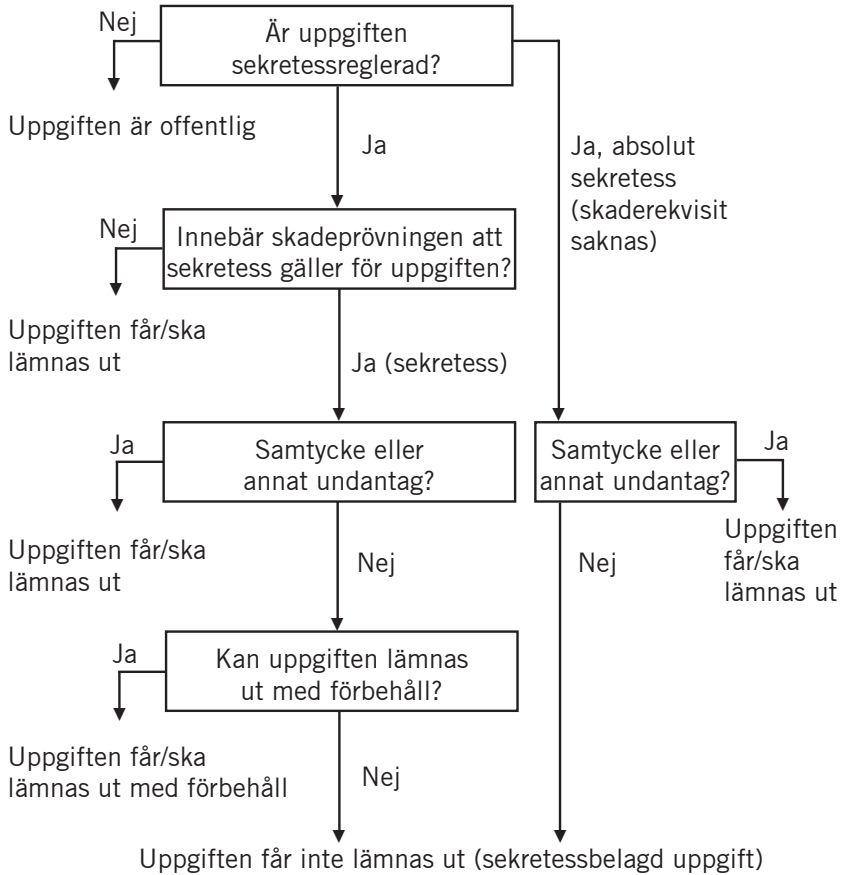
Nej

Är uppgiften sekretessreglerad?

Uppgiften är offentlig

Ja

Ja, absolut sekretess (skaderekvisit saknas)

Nej

Innebär skadeprövningen att sekretess gäller för uppgiften?

Uppgiften får/ska lämnas ut

Ja (sekretess)

Ja

Samtycke eller annat undantag?

Samtycke eller annat undantag?

Ja

Uppgiften får/ska lämnas ut

Uppgiften får/ska lämnas ut

Nej

Nej

Ja

Kan uppgiften lämnas ut med förbehåll?

Uppgiften får/ska lämnas ut med förbehåll

Nej

Uppgiften får inte lämnas ut (sekretessbelagd uppgift)